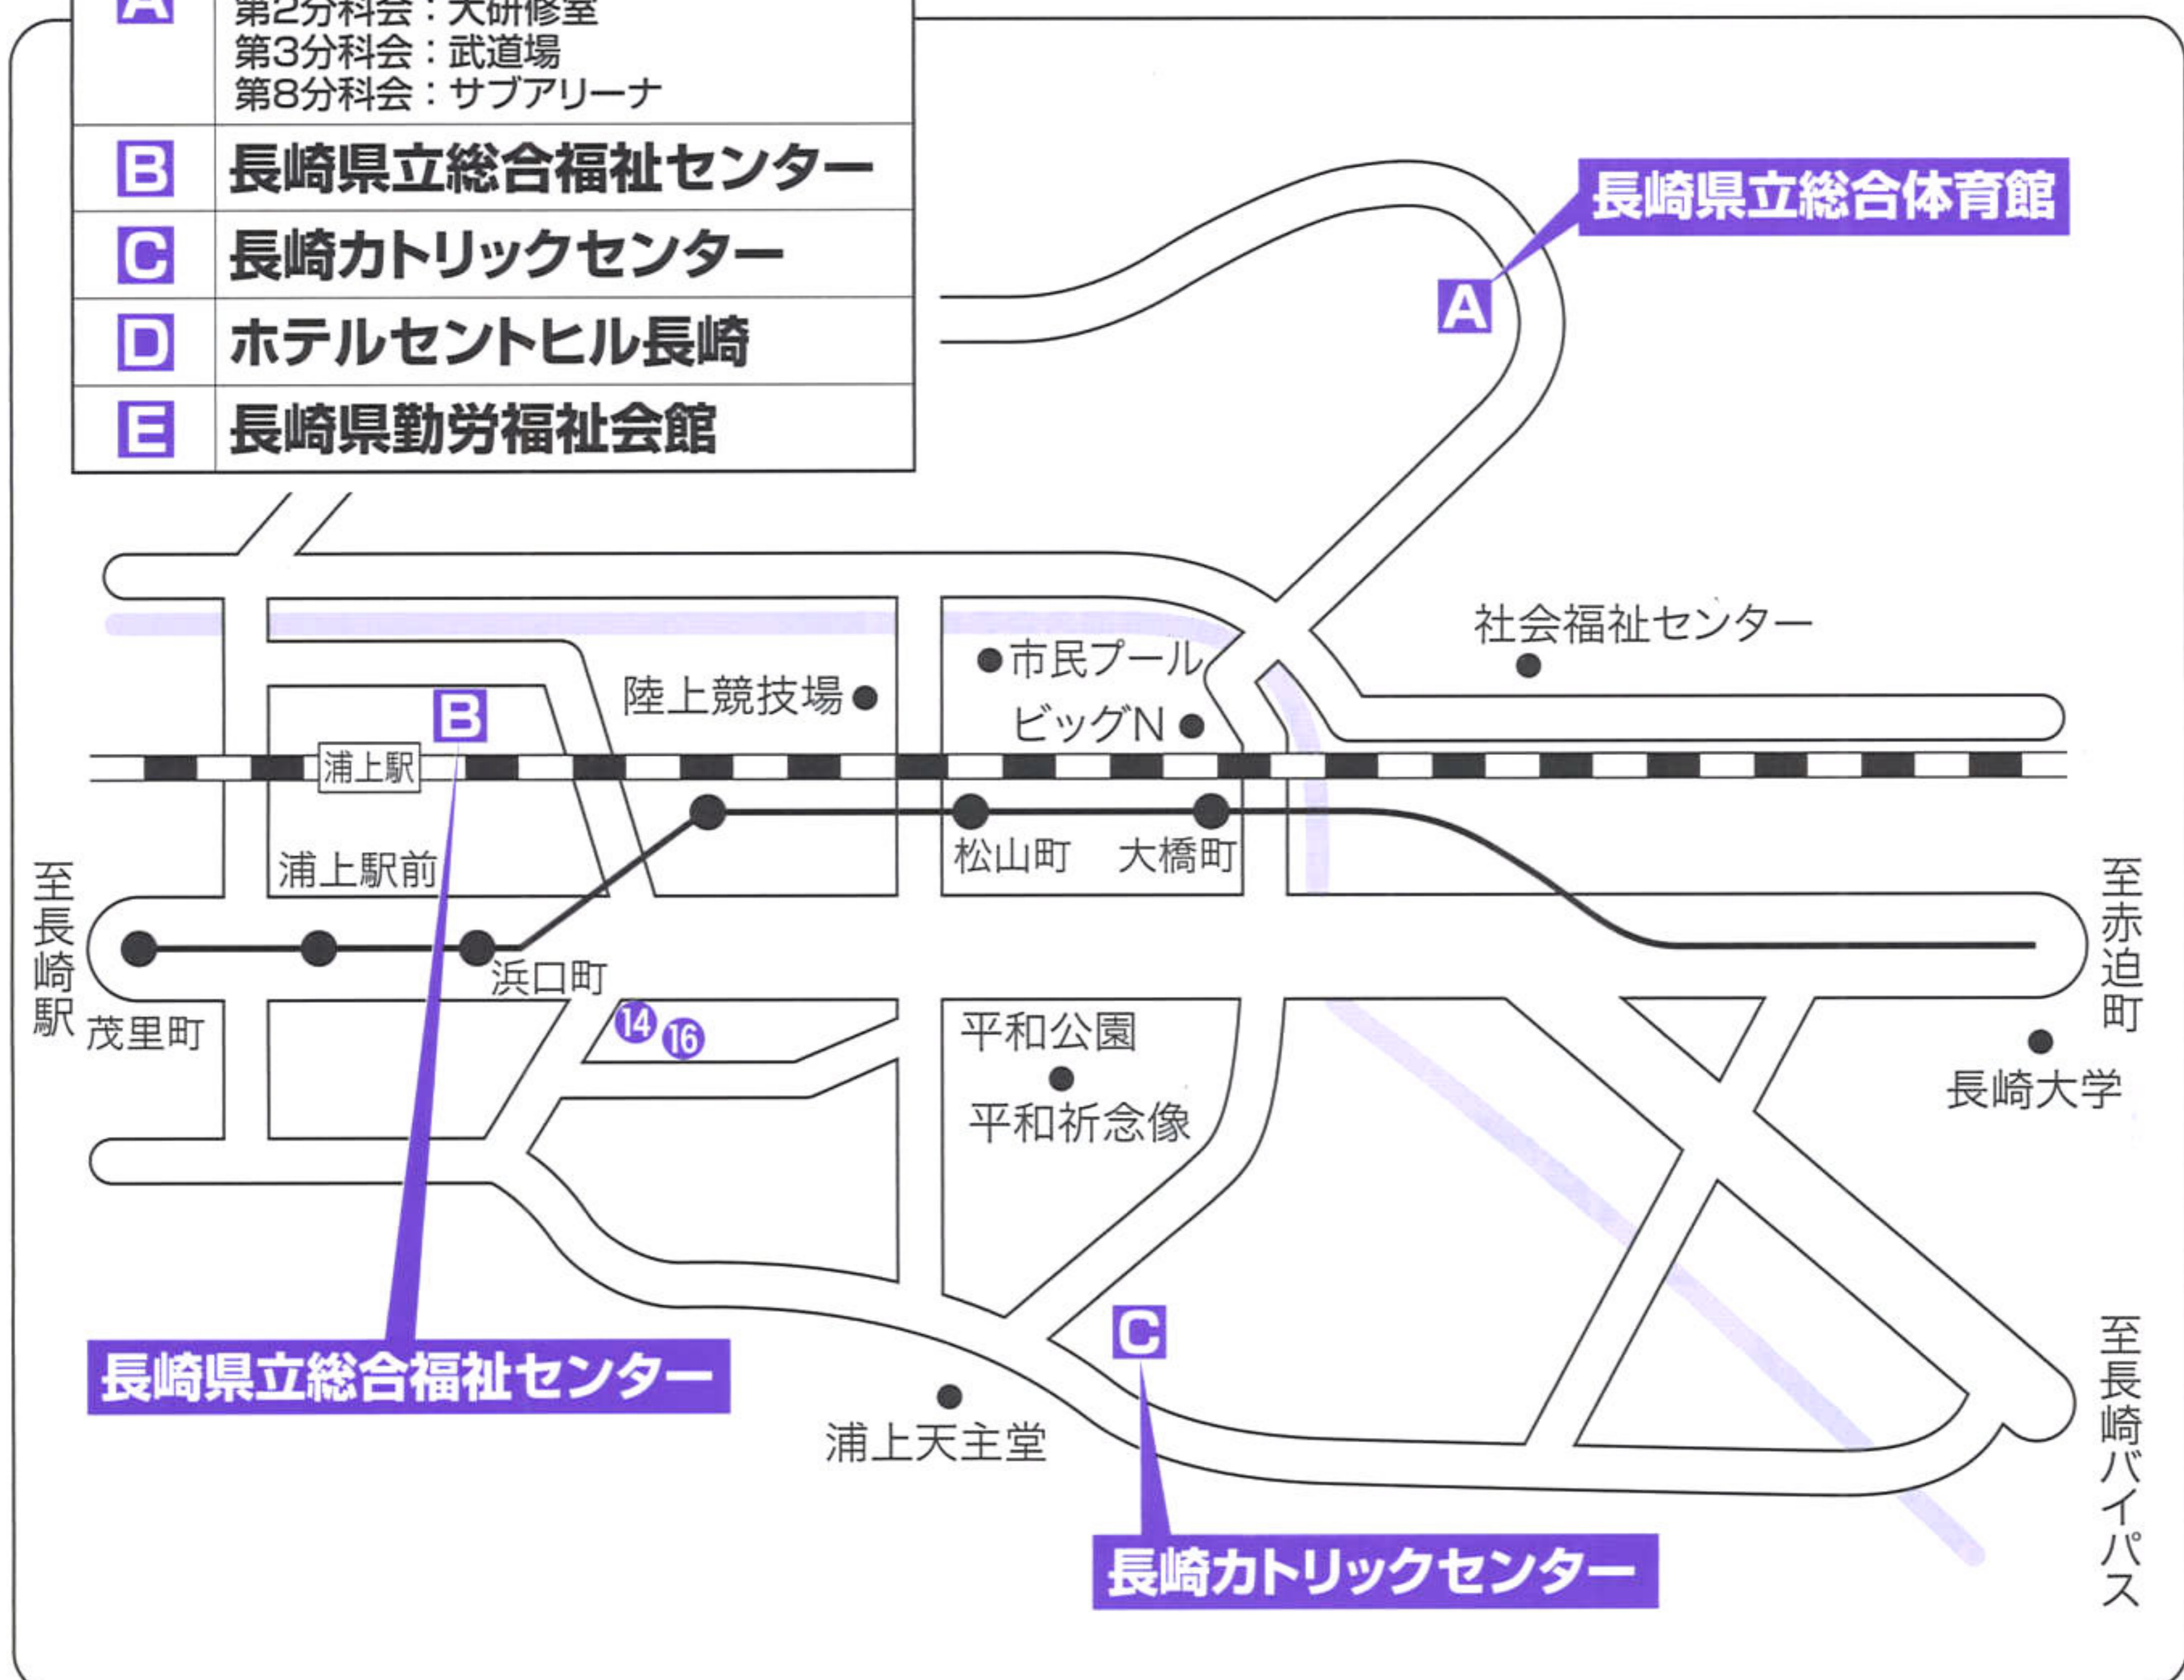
| A | 第2分科会：大研修室 第3分科会：武道場 第8分科会：サブアリーナ |
|---|---|
| B | 長崎県立総合福祉センター |
| C | 長崎カトリックセンター |
| D | ホテルセントヒル長崎 |
| E | 長崎県勤労福祉会館 |

長崎県立総合体育館
A
社会福祉センター
市民プール
ビッグN
陸上競技場
B
浦上駅
浦上駅前
松山町
大橋町
至長崎駅
茂里町
浜口町
⑭ ⑯
平和公園
平和祈念像
至赤迫町
長崎大学
C
浦上天主堂
長崎県立総合福祉センター
長崎カトリックセンター
至長崎バイパス